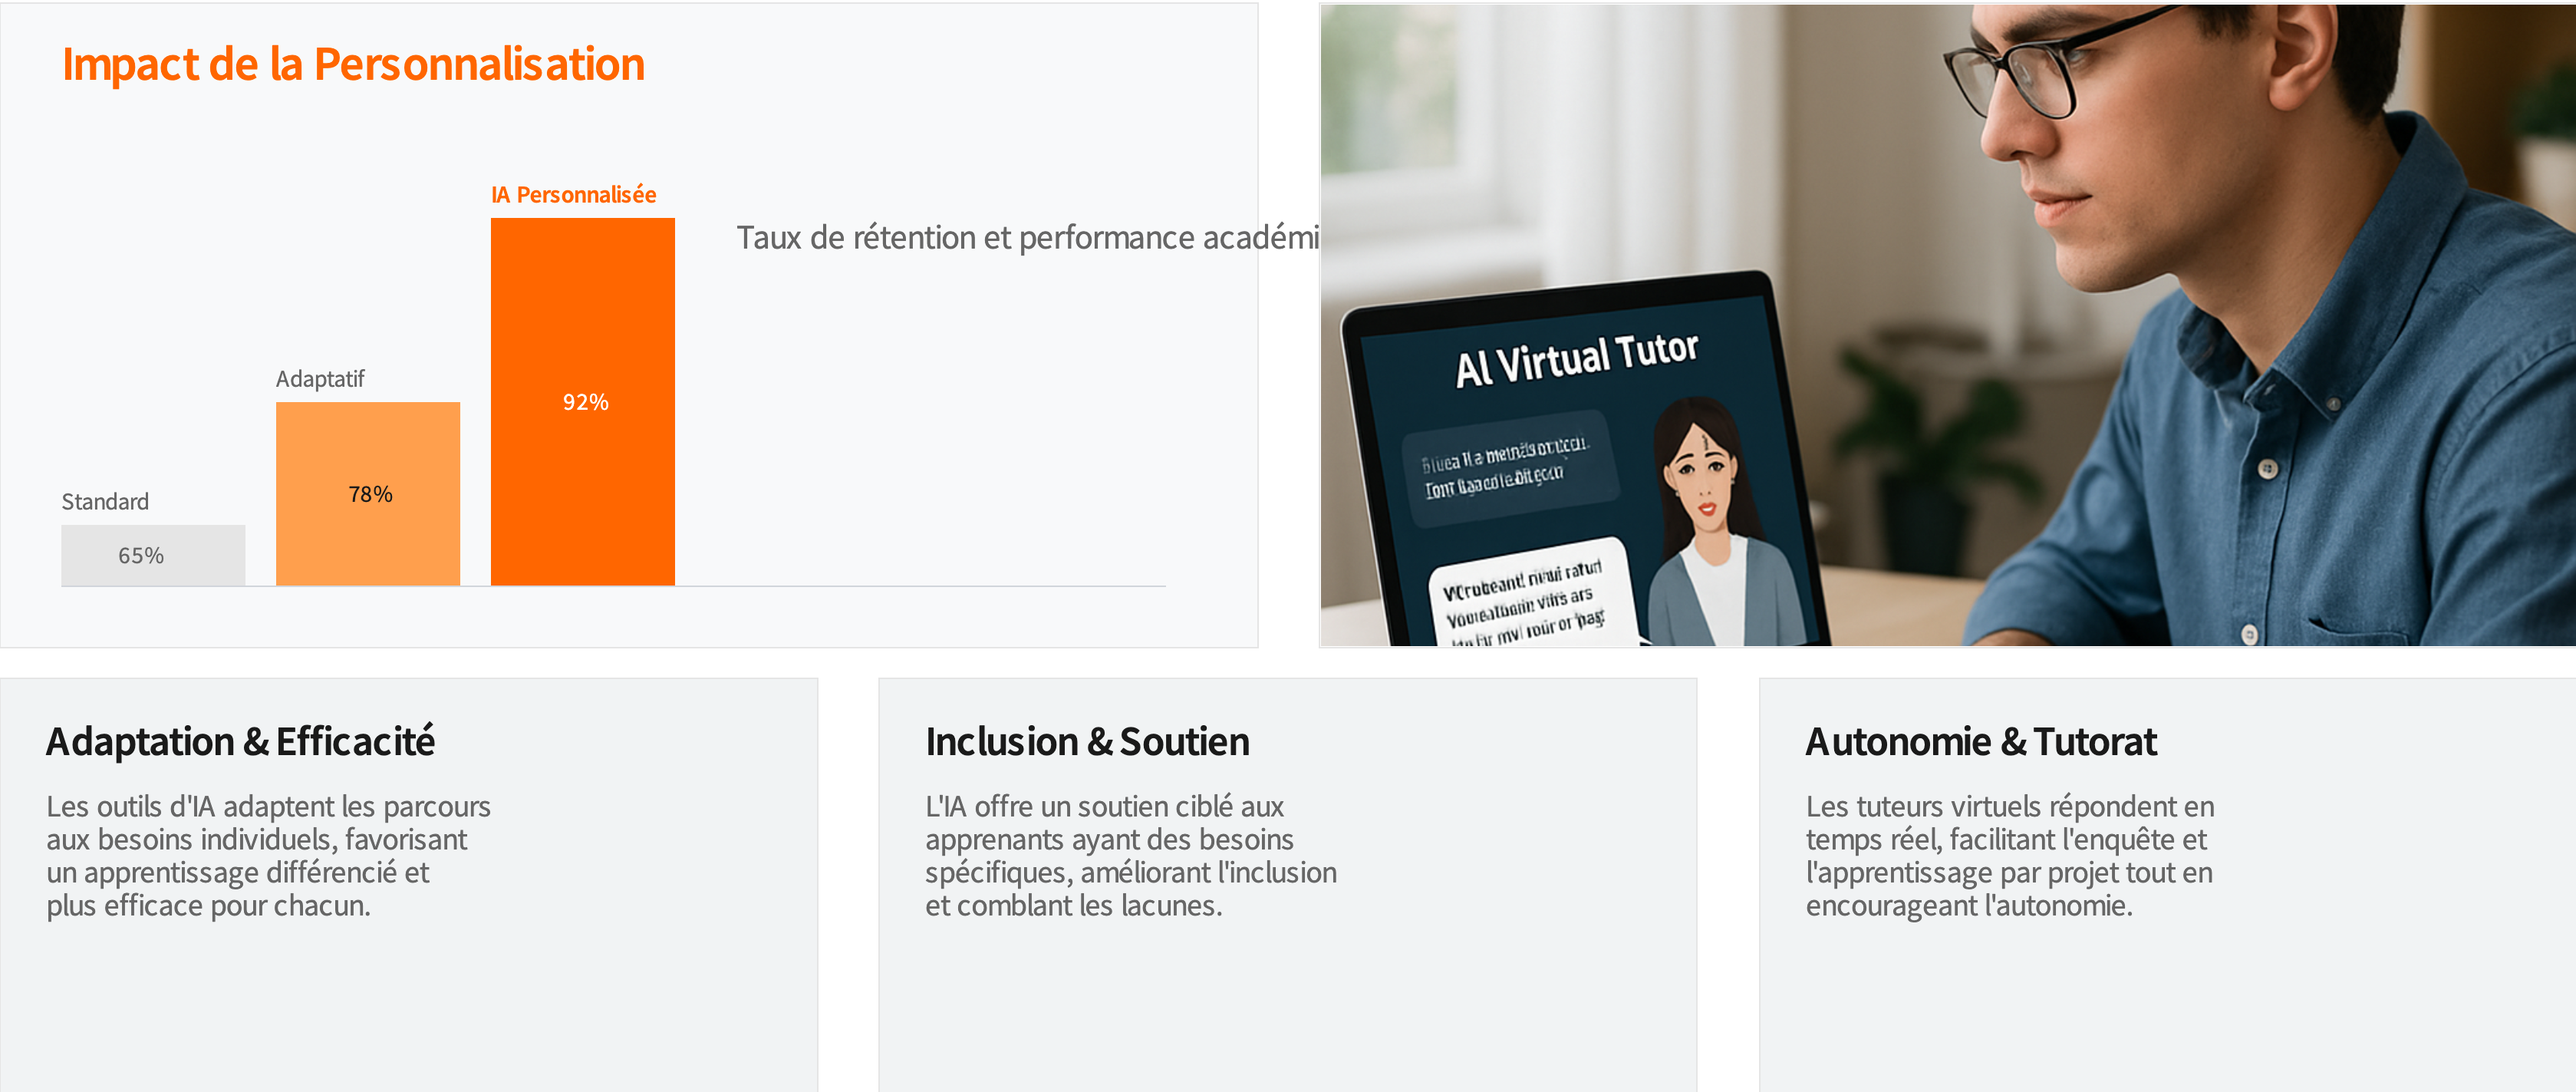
Impact de la Personnalisation

IA Personnalisée

Taux de rétention et performance académi

Adaptatif

92%

Standard

78%

65%

AI Virtual Tutor

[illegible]

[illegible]

Adaptation & Efficacité

Les outils d'IA adaptent les parcours aux besoins individuels, favorisant un apprentissage différencié et plus efficace pour chacun.

Inclusion & Soutien

L'IA offre un soutien ciblé aux apprenants ayant des besoins spécifiques, améliorant l'inclusion et comblant les lacunes.

Autonomie & Tutorat

Les tuteurs virtuels répondent en temps réel, facilitant l'enquête et l'apprentissage par projet tout en encourageant l'autonomie.